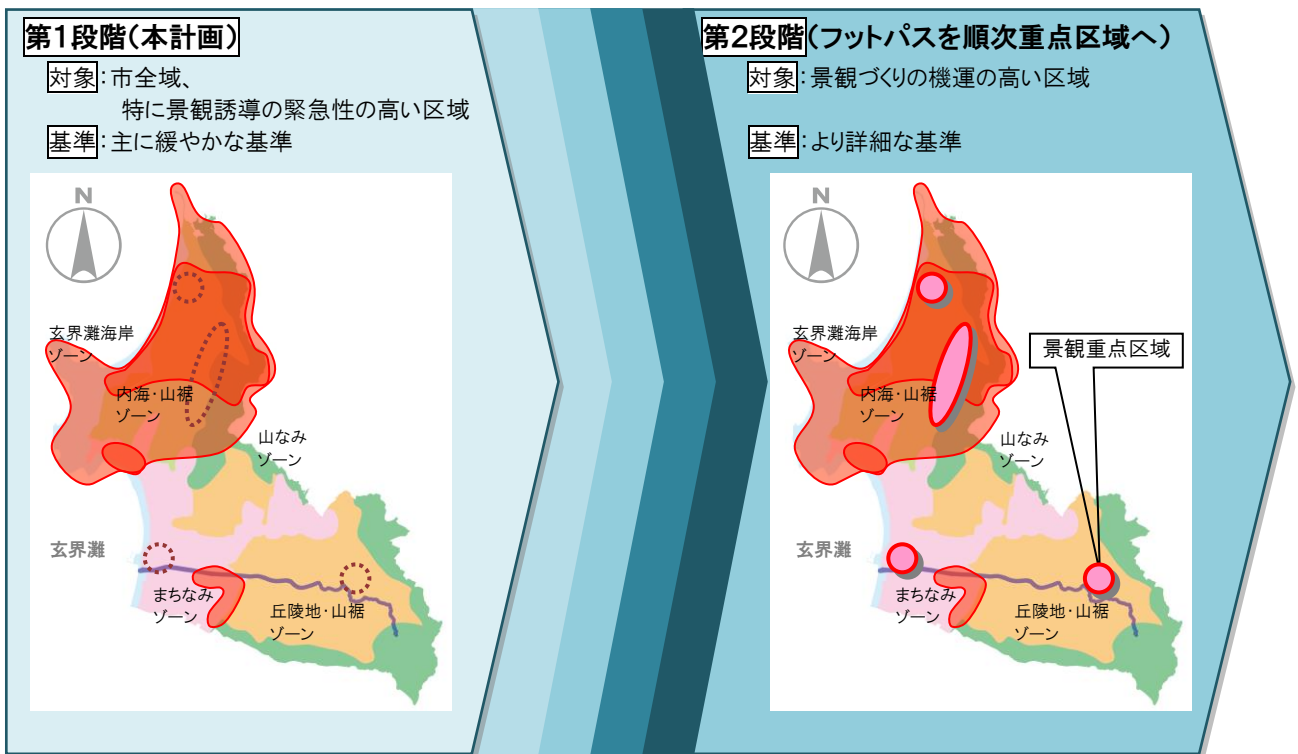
第1段階（本計画）

対象：市全域、
特に景観誘導の緊急性の高い区域

基準：主に緩やかな基準

N

玄界灘海岸ゾーン

内海・山裾ゾーン

山なみゾーン

玄界灘

まちなみゾーン

丘陵地・山裾ゾーン

第2段階（フットパスを順次重点区域へ）

対象：景観づくりの機運の高い区域

基準：より詳細な基準

N

玄界灘海岸ゾーン

景観重点区域

内海・山裾ゾーン

山なみゾーン

玄界灘

まちなみゾーン

丘陵地・山裾ゾーン